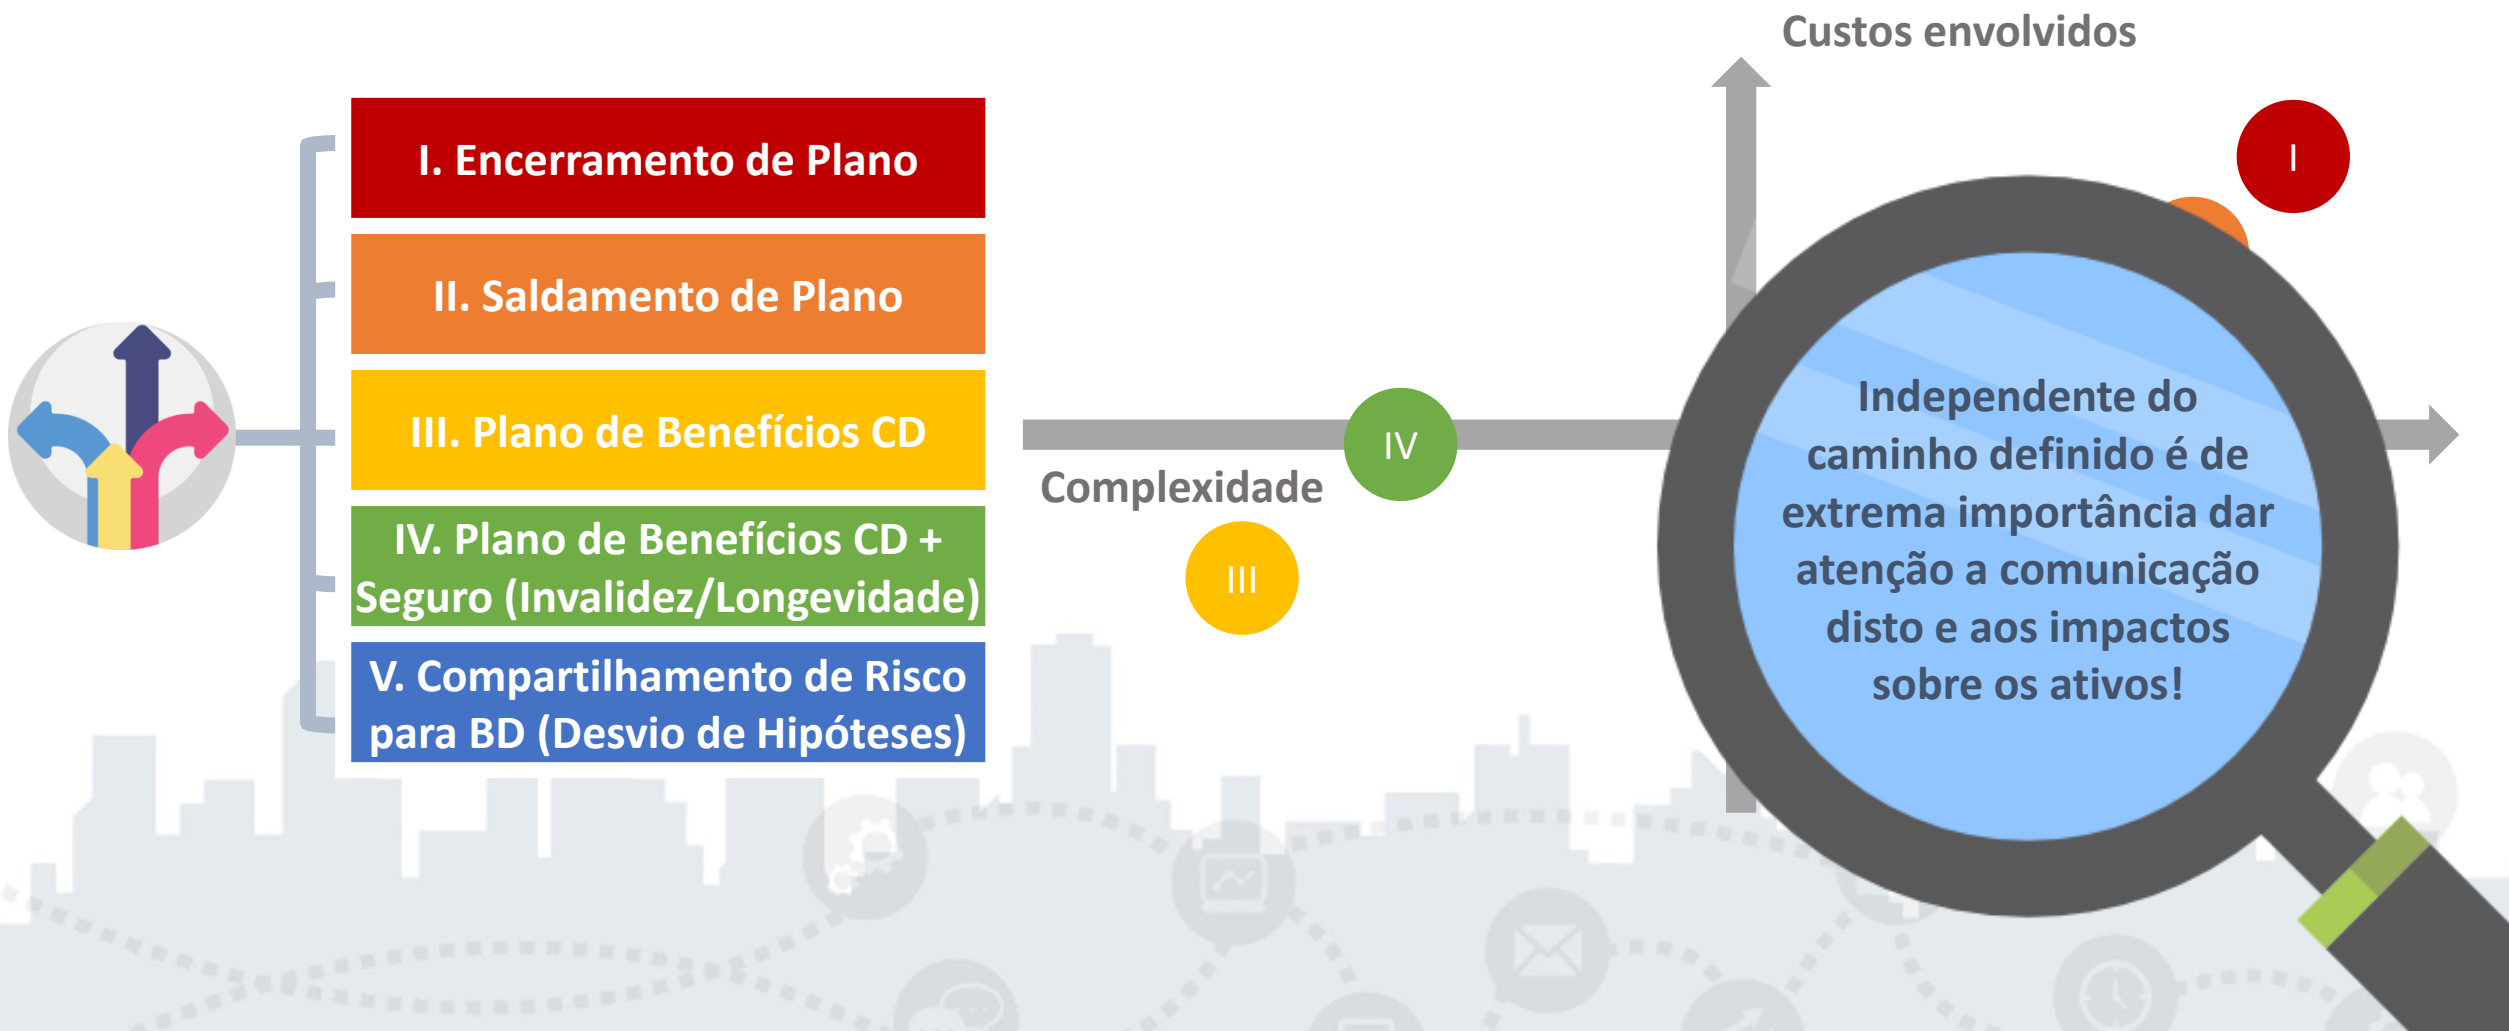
I. Encerramento de Plano

II. Saldamento de Plano

III. Plano de Benefícios CD

IV. Plano de Benefícios CD + Seguro (Invalidez/Longevidade)

V. Compartilhamento de Risco para BD (Desvio de Hipóteses)

Custos envolvidos

I

IV

Complexidade

III

Independente do caminho definido é de extrema importância dar atenção a comunicação disto e aos impactos sobre os ativos!